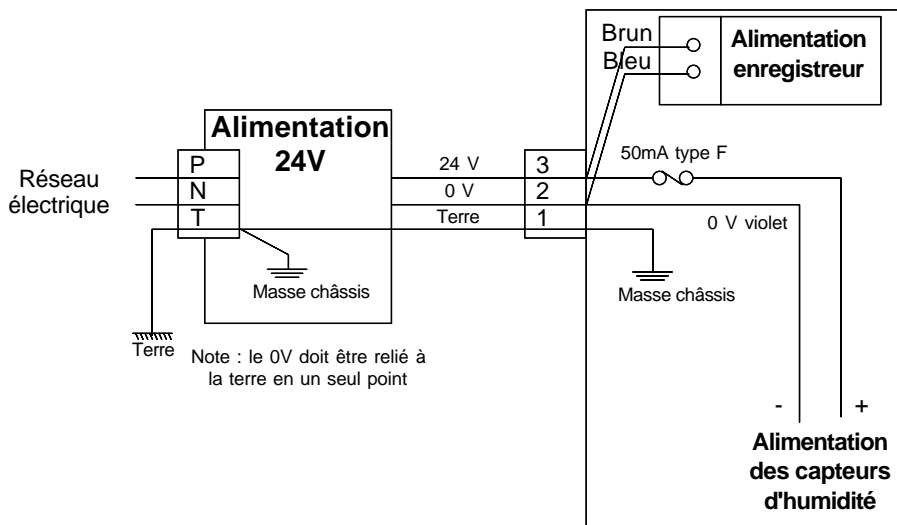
Brun
Bleu
Alimentation enregistreur

Alimentation 24V

P
N
T

Réseau électrique

24 V
0 V
Terre

3
2
1

50mA type F

0 V violet

Masse châssis

Masse châssis

Terre

Note : le 0V doit être relié à la terre en un seul point

-
+

Alimentation des capteurs d'humidité